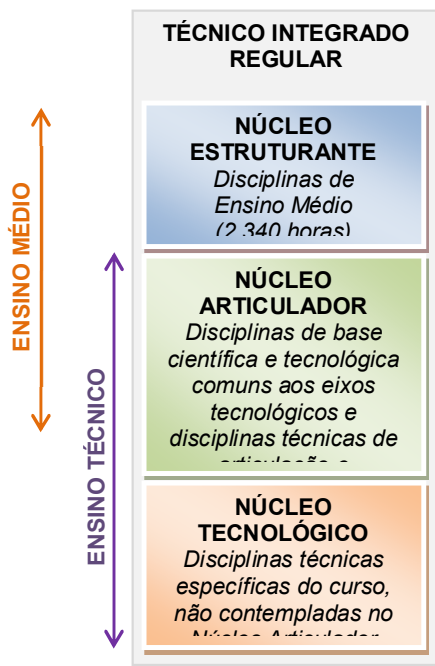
TÉCNICO INTEGRADO REGULAR

ENSINO MÉDIO

ENSINO TÉCNICO

NÚCLEO ESTRUTURANTE
Disciplinas de Ensino Médio (2.340 horas)

NÚCLEO ARTICULADOR
Disciplinas de base científica e tecnológica comuns aos eixos tecnológicos e disciplinas técnicas de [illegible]

NÚCLEO TECNOLÓGICO
Disciplinas técnicas específicas do curso, não contempladas no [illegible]